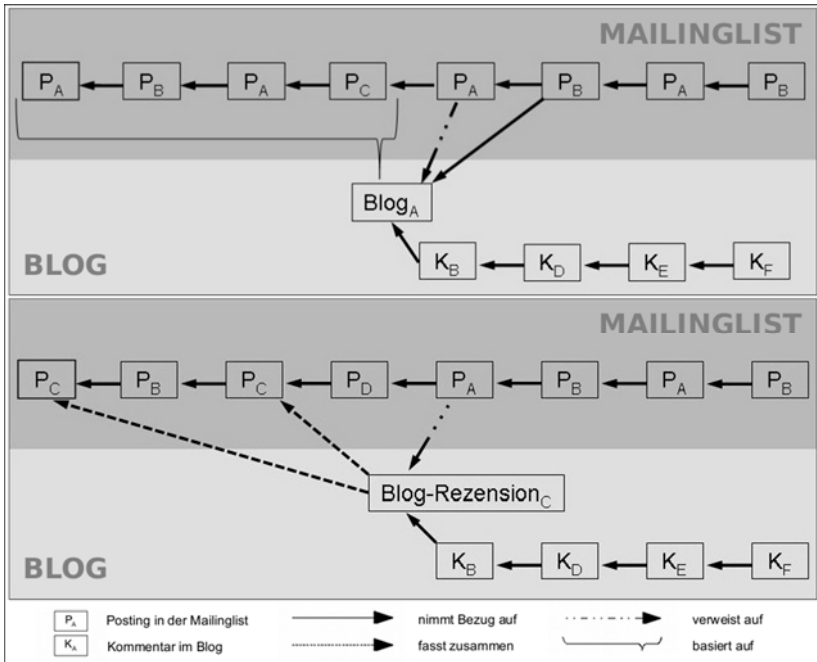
MAILINGLIST

$P_A$ $P_B$ $P_A$ $P_C$ $P_A$ $P_B$ $P_A$ $P_B$

$Blog_A$

BLOG

$K_B$ $K_D$ $K_E$ $K_F$

MAILINGLIST

$P_C$ $P_B$ $P_C$ $P_D$ $P_A$ $P_B$ $P_A$ $P_B$

Blog-$Rezension_C$

BLOG

$K_B$ $K_D$ $K_E$ $K_F$

$P_A$ Posting in der Mailinglist
$K_A$ Kommentar im Blog
nimmt Bezug auf
fasst zusammen
verweist auf
basiert auf